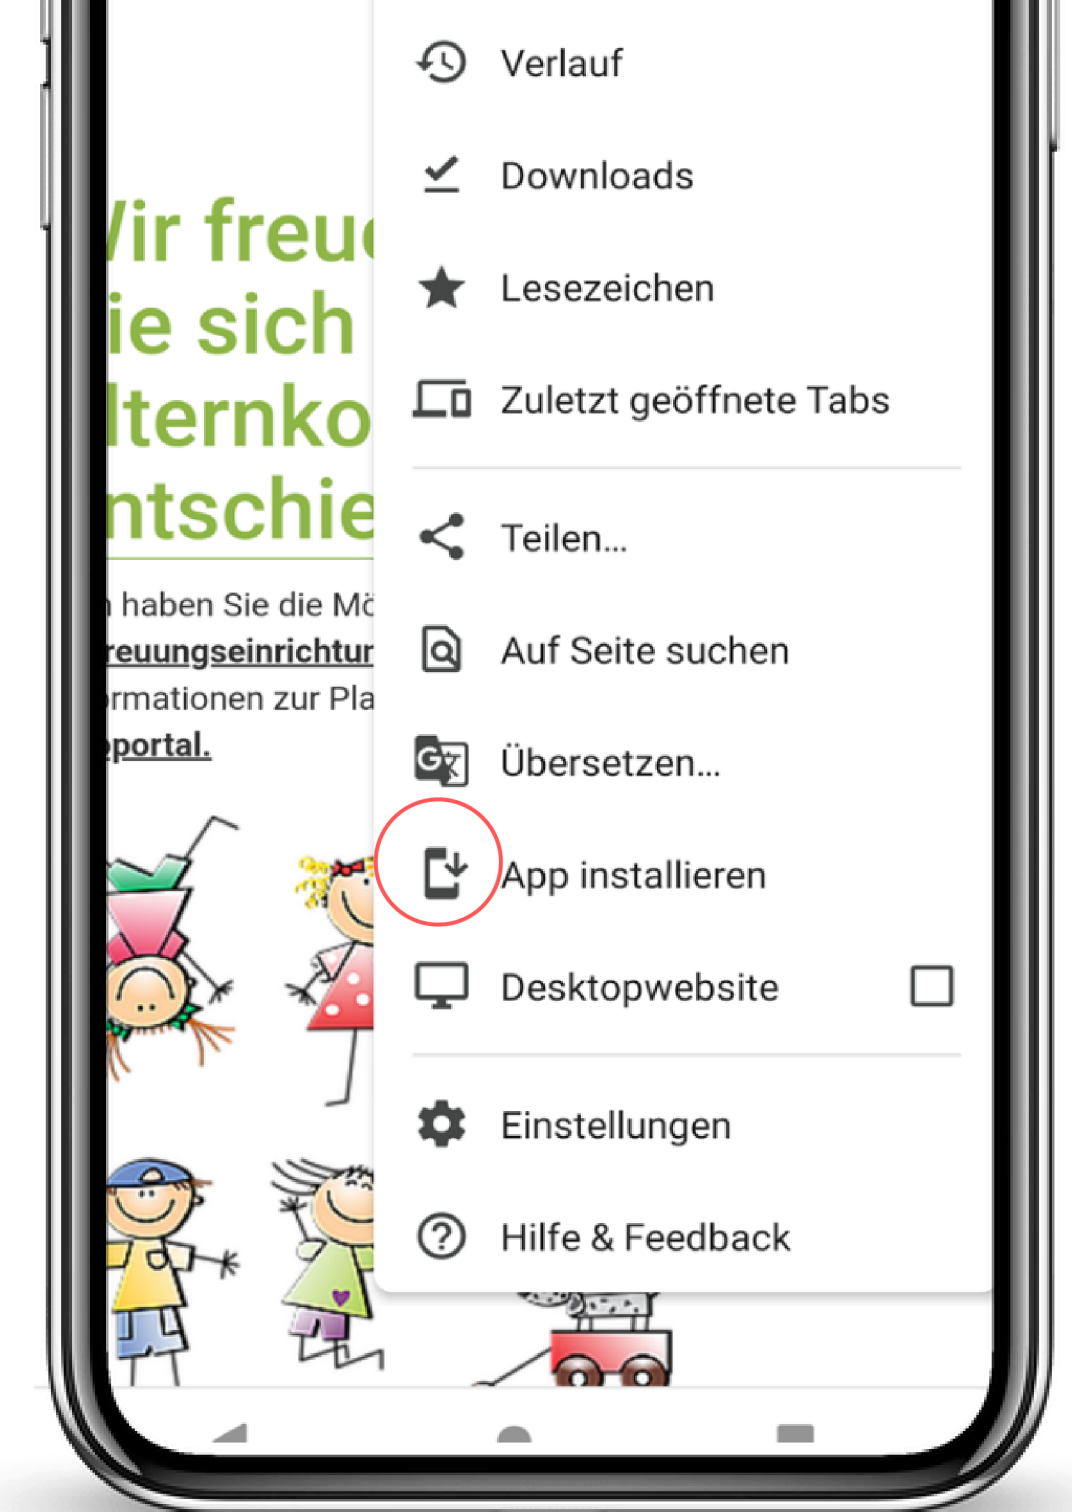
/ir freu
ie sich
ltern­ko
ntschie

ı haben Sie die Mö
reuungseinrichtur
rmationen zur Pla
portal.

Verlauf
Downloads
Lesezeichen
Zuletzt geöffnete Tabs
Teilen...
Auf Seite suchen
Übersetzen...
App installieren
Desktopwebsite
Einstellungen
Hilfe & Feedback